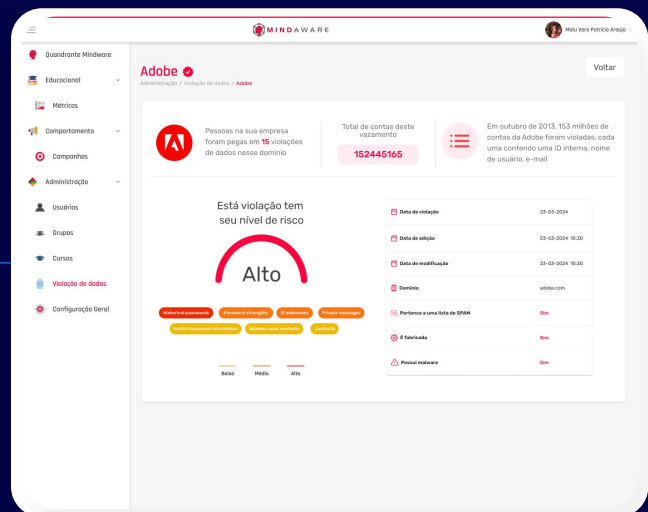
MINDAWARE

Malu Vera Patrícia Araújo

Quadrante Mindware
Educacional
Métricas
Comportamento
Campanhas
Administração
Usuários
Grupos
Cursos
Violação de dados
Configuração Geral

Adobe

Administração / Violação de dados / Adobe

Voltar

Pessoas na sua empresa foram pegas em 15 violações de dados nesse domínio

Total de contas deste vazamento
152445165

Em outubro de 2013, 153 milhões de contas da Adobe foram violadas, cada uma contendo uma ID interna, nome de usuário, e-mail

Está violação tem seu nível de risco

Alto

Historical passwords
Password strengths
IP addresses
Private messages
Health insurance information
Address book contacts
Contacts

Baixo
Médio
Alto

| | |
|---|---|
| Data da violação | 23-03-2024 |
| Data de adição | 23-03-2024 10:30 |
| Data de modificação | 23-03-2024 10:30 |
| Domínio | adobe.com |
| Pertence a uma lista de SPAM | Sim |
| É fabricada | Sim |
| Possui malware | Sim |